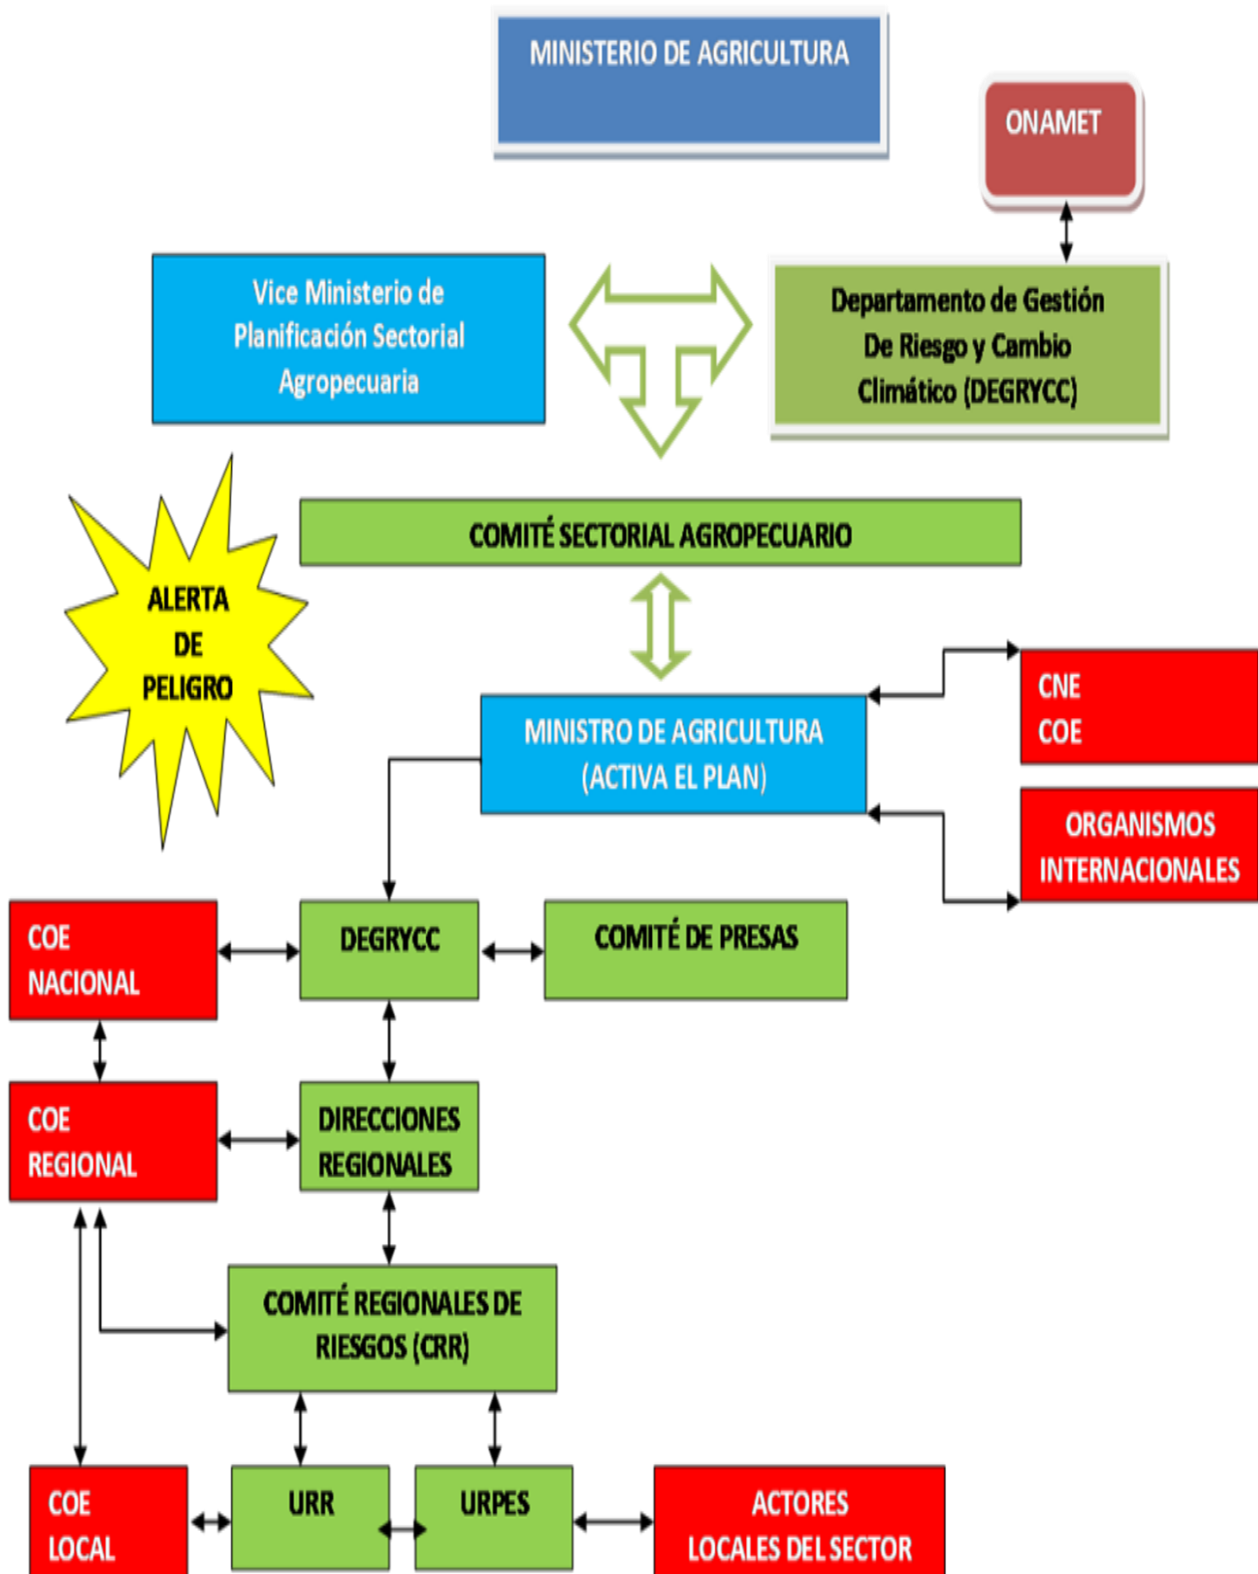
MINISTERIO DE AGRICULTURA

ONAMET

Vice Ministerio de Planificación Sectorial Agropecuaria

Departamento de Gestión De Riesgo y Cambio Climático (DEGRYCC)

ALERTA DE PELIGRO

COMITÉ SECTORIAL AGROPECUARIO

MINISTRO DE AGRICULTURA (ACTIVA EL PLAN)

CNE COE

ORGANISMOS INTERNACIONALES

COE NACIONAL

DEGRYCC

COMITÉ DE PRESAS

COE REGIONAL

DIRECCIONES REGIONALES

COMITÉ REGIONALES DE RIESGOS (CRR)

COE LOCAL

URR

URPES

ACTORES LOCALES DEL SECTOR